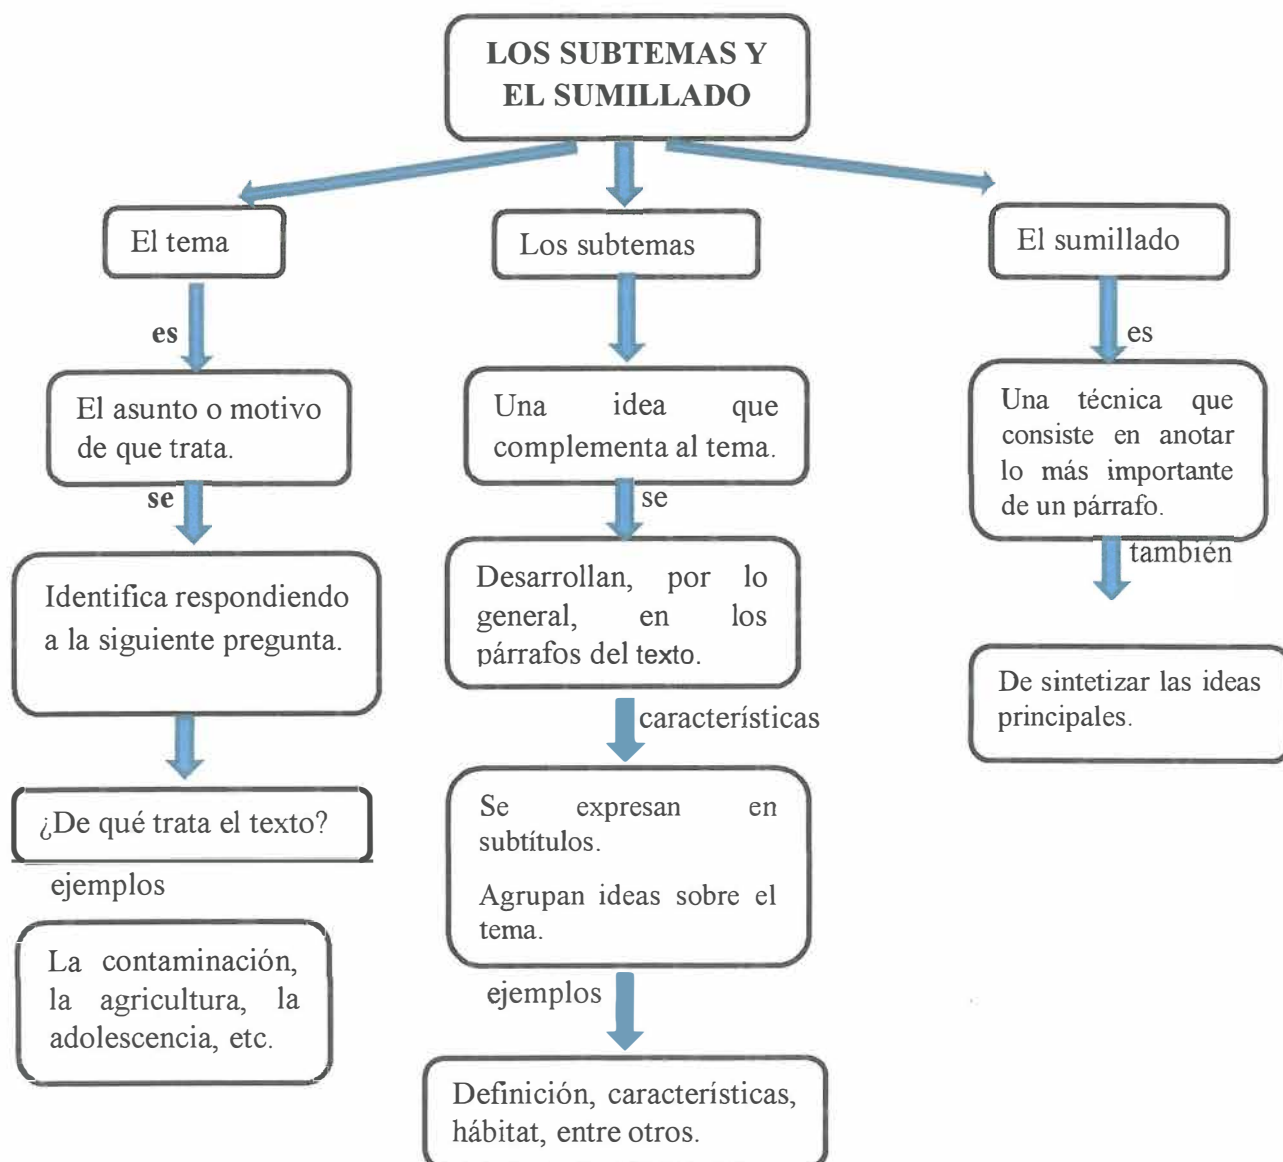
LOS SUBTEMAS Y EL SUMILLADO

El tema

es

El asunto o motivo de que trata.

se

Identifica respondiendo a la siguiente pregunta.

¿De qué trata el texto?

ejemplos

La contaminación, la agricultura, la adolescencia, etc.

Los subtemas

Una idea que complementa al tema.

se

Desarrollan, por lo general, en los párrafos del texto.

características

Se expresan en subtítulos.

Agrupan ideas sobre el tema.

ejemplos

Definición, características, hábitat, entre otros.

El sumillado

es

Una técnica que consiste en anotar lo más importante de un párrafo.

también

De sintetizar las ideas principales.